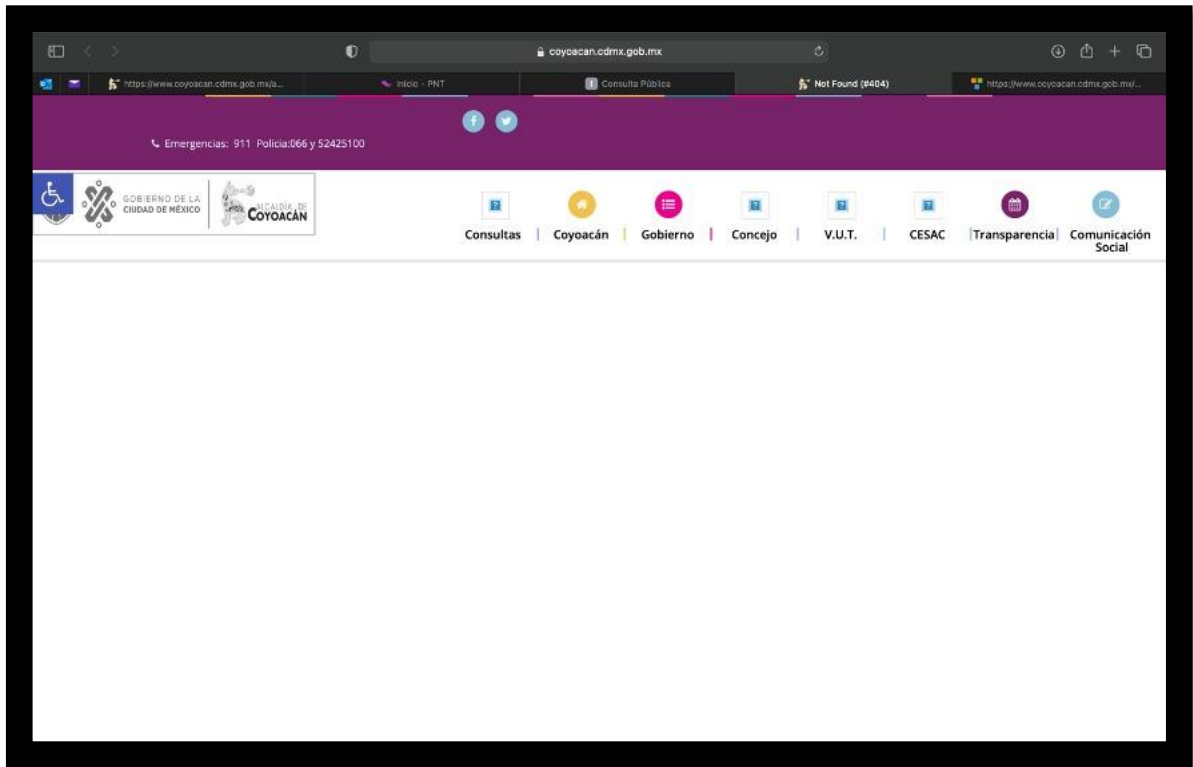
coyoacan.cdmx.gob.mx

https://www.coyoacan.cdmx.gob.mx/a...
Inicio - PNT
Consulta Pública
Not Found (#404)
https://www.coyoacan.cdmx.gob.mx/...

Emergencias: 911 Policia:066 y 52425100

GOBIERNO DE LA CIUDAD DE MÉXICO
ALCALDÍA DE COYOACÁN

Consultas | Coyoacán | Gobierno | Concejo | V.U.T. | CESAC | Transparencia | Comunicación Social